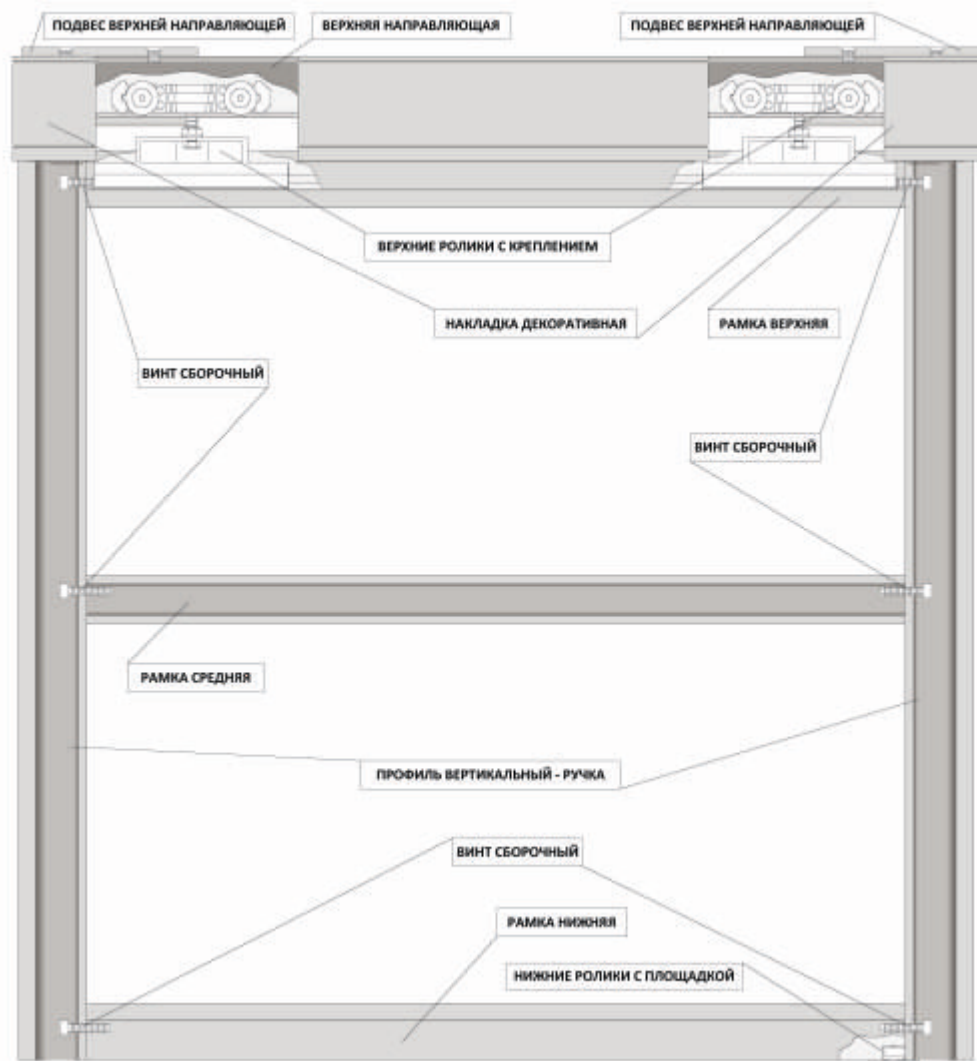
ПОДВЕС ВЕРХНЕЙ НАПРАВЛЯЮЩЕЙ

ВЕРХНЯЯ НАПРАВЛЯЮЩАЯ

ПОДВЕС ВЕРХНЕЙ НАПРАВЛЯЮЩЕЙ

ВЕРХНИЕ РОЛИКИ С КРЕПЛЕНИЕМ

НАКЛАДКА ДЕКОРАТИВНАЯ

РАМКА ВЕРХНЯЯ

ВИНТ СБОРОЧНЫЙ

ВИНТ СБОРОЧНЫЙ

РАМКА СРЕДНЯЯ

ПРОФИЛЬ ВЕРТИКАЛЬНЫЙ - РУЧКА

ВИНТ СБОРОЧНЫЙ

РАМКА НИЖНЯЯ

НИЖНИЕ РОЛИКИ С ПЛОЩАДКОЙ